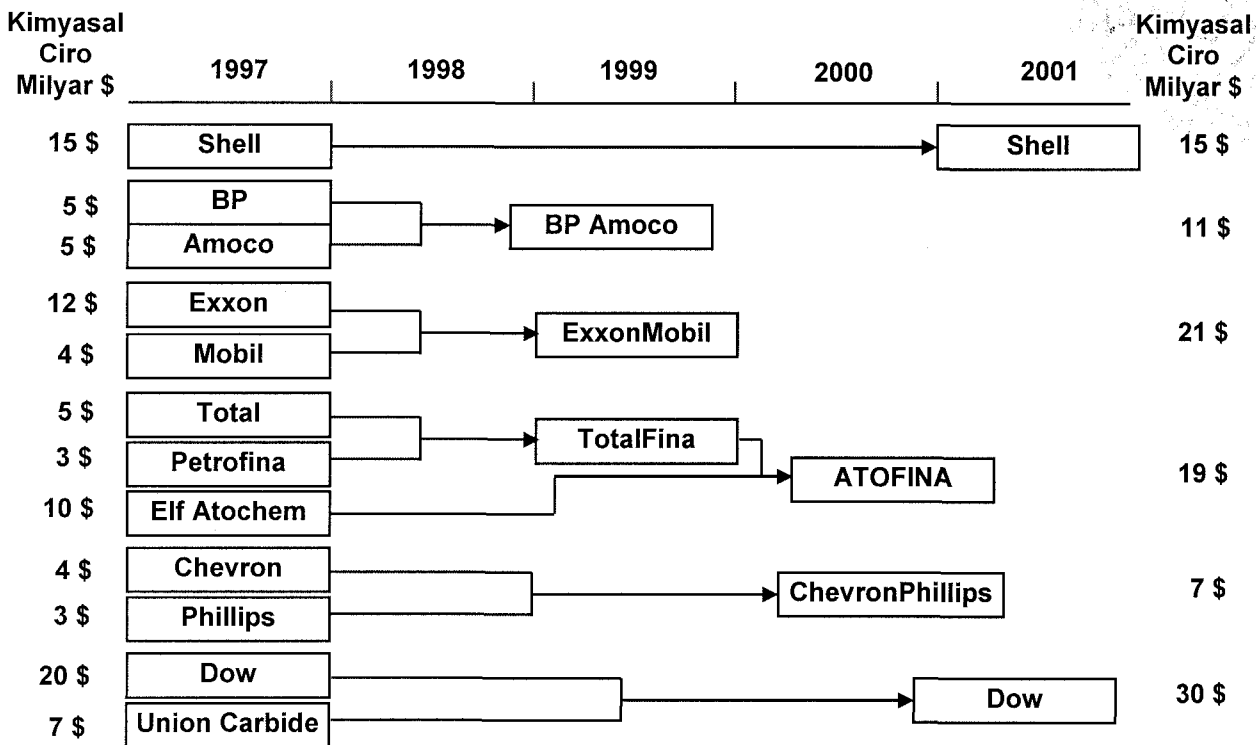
Kimyasal Ciro Milyar $

1997 | 1998 | 1999 | 2000 | 2001

Kimyasal Ciro Milyar $

15 $ Shell → Shell 15 $

5 $ BP
5 $ Amoco
→ BP Amoco 11 $

12 $ Exxon
4 $ Mobil
→ ExxonMobil 21 $

5 $ Total
3 $ Petrofina
→ TotalFina
10 $ Elf Atochem
→ ATOFINA 19 $

4 $ Chevron
3 $ Phillips
→ ChevronPhillips 7 $

20 $ Dow
7 $ Union Carbide
→ Dow 30 $